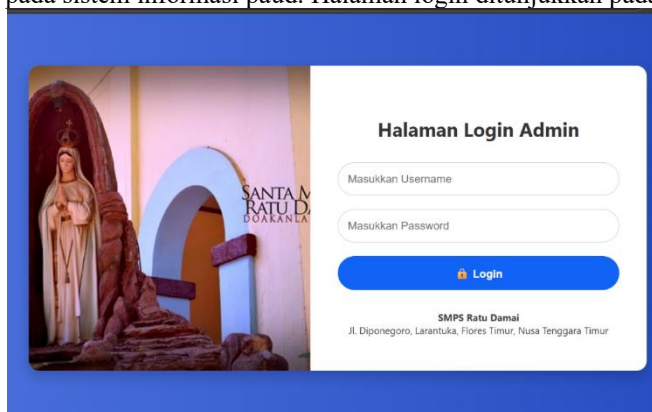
pada sistem informasi paud. Halaman login ditunjukkan pada

SANTA M
RATU D
DOAKANLA

Halaman Login Admin

Masukkan Username

Masukkan Password

Login

SMPS Ratu Damai
Jl. Diponegoro, Larantuka, Flores Timur, Nusa Tenggara Timur